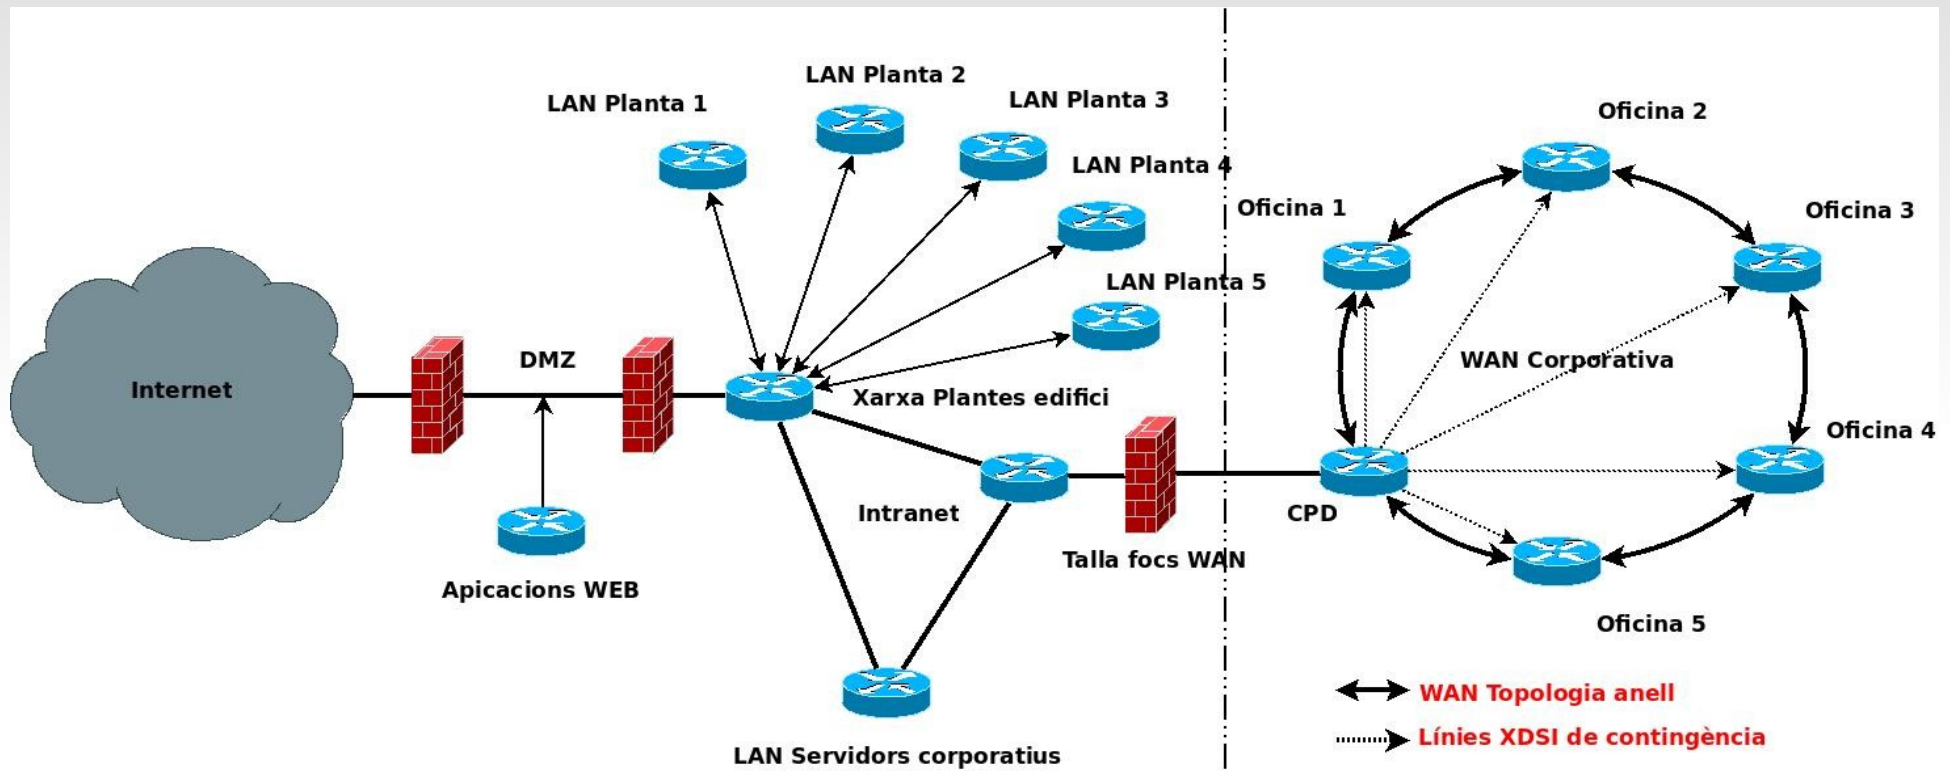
LAN Planta 1
LAN Planta 2
LAN Planta 3
LAN Planta 4
LAN Planta 5
Internet
DMZ
Xarxa Plantes edifici
Apicacions WEB
Intranet
Talla focs WAN
LAN Servidors corporatius
Oficina 1
Oficina 2
Oficina 3
Oficina 4
Oficina 5
WAN Corporativa
CPD
WAN Topologia anell
Línies XDSI de contingència